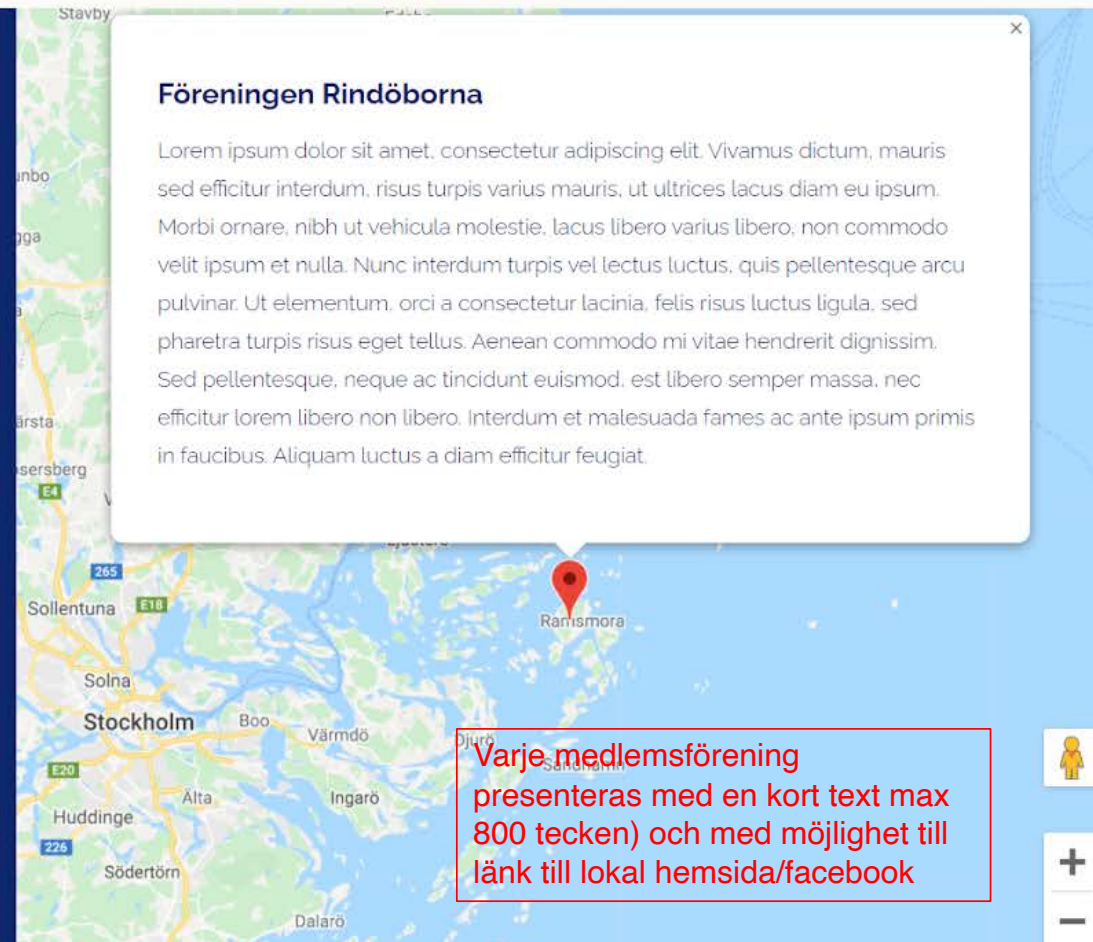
Stavby

×

Föreningen Rindöborna

Lorem ipsum dolor sit amet, consectetur adipiscing elit. Vivamus dictum, mauris sed efficitur interdum, risus turpis varius mauris, ut ultrices lacus diam eu ipsum. Morbi ornare, nibh ut vehicula molestie, lacus libero varius libero, non commodo velit ipsum et nulla. Nunc interdum turpis vel lectus luctus, quis pellentesque arcu pulvinar. Ut elementum, orci a consectetur lacinia, felis risus luctus ligula, sed pharetra turpis risus eget tellus. Aenean commodo mi vitae hendrerit dignissim. Sed pellentesque, neque ac tincidunt euismod, est libero semper massa, nec efficitur lorem libero non libero. Interdum et malesuada fames ac ante ipsum primis in faucibus. Aliquam luctus a diam efficitur feugiat.

nbo
gga
ärsta
sersberg
E4
265
Sollentuna
E18
Ramsmora
Solna
Stockholm
Boo
Värmdö
Djurö
E20
Älta
Ingarö
Huddinge
226
Södertörn
Dalarö

Varje medlemsförening presenteras med en kort text max 800 tecken) och med möjlighet till länk till lokal hemsida/facebook

+
−